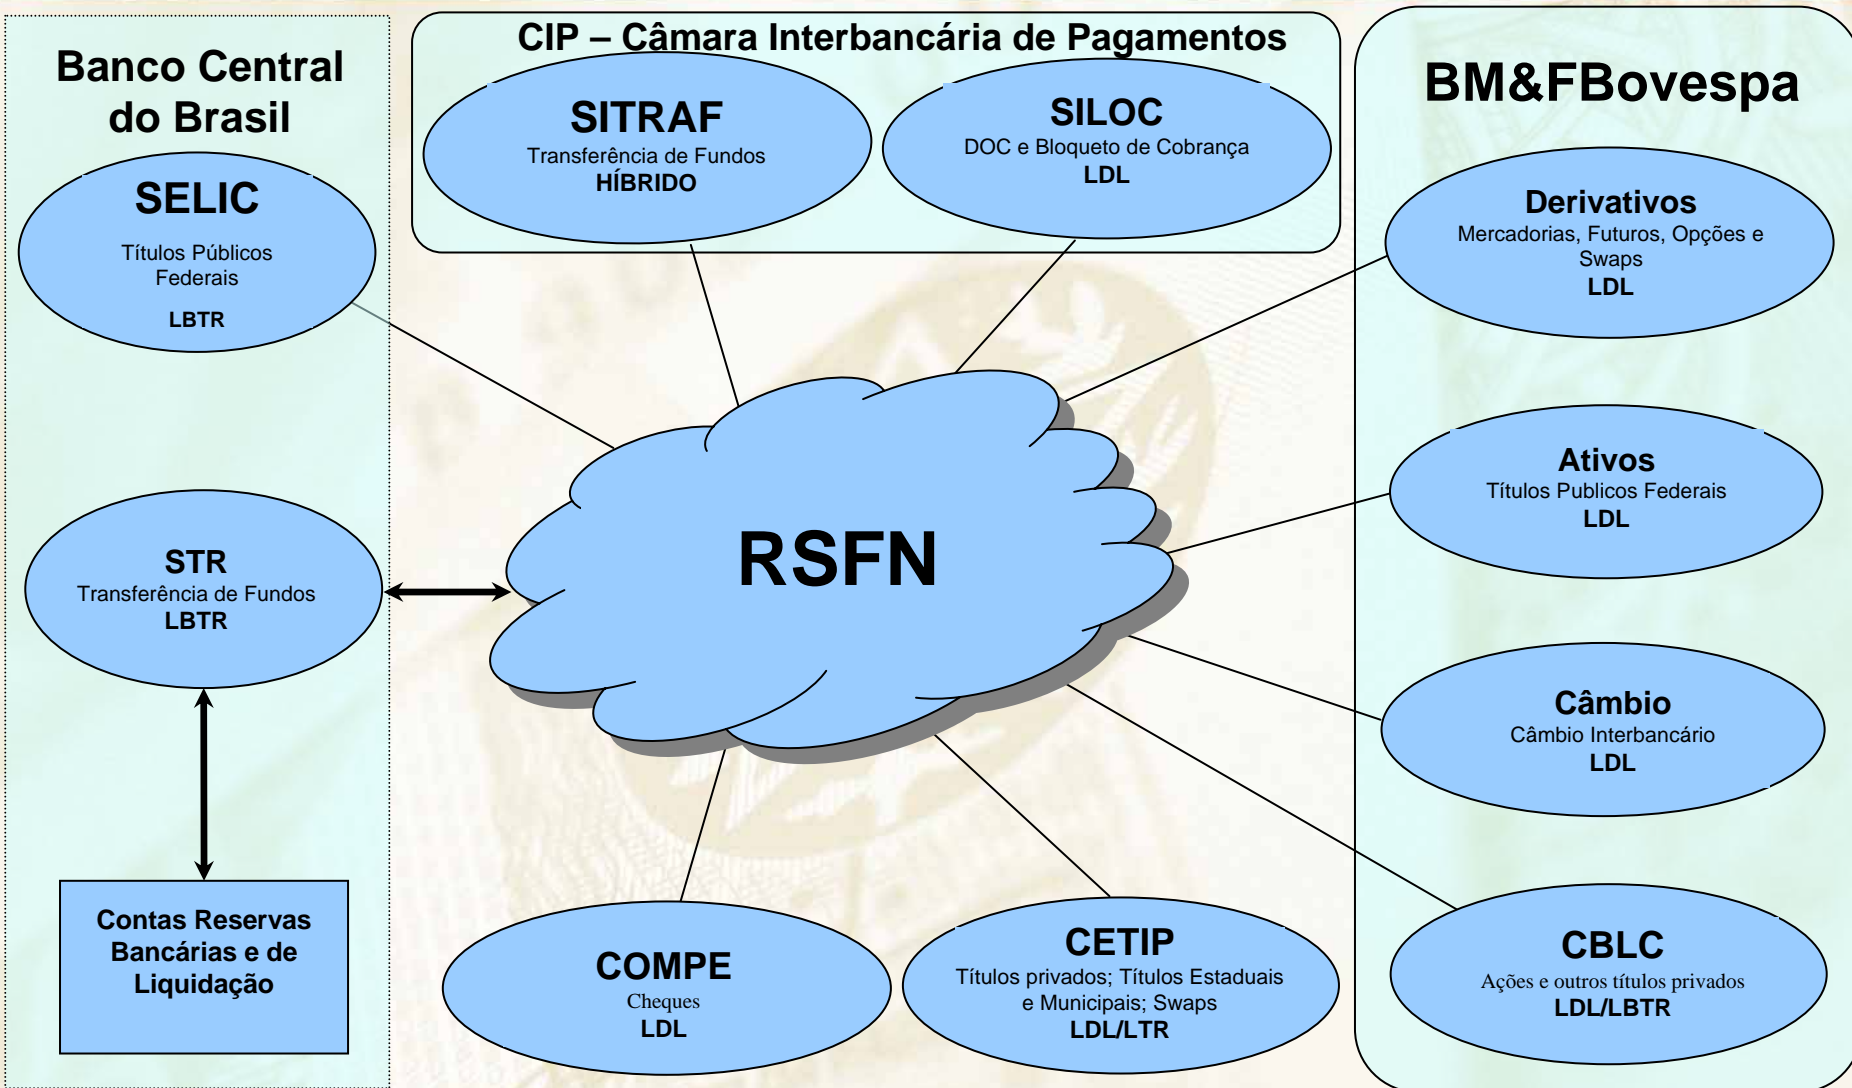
Banco Central do Brasil

SELIC
Títulos Públicos Federais
LBTR

STR
Transferência de Fundos
LBTR

Contas Reservas Bancárias e de Liquidação

CIP – Câmara Interbancária de Pagamentos

SITRAF
Transferência de Fundos
HÍBRIDO

SILOC
DOC e Bloqueto de Cobrança
LDL

RSFN

COMPE
Cheques
LDL

CETIP
Títulos privados; Títulos Estaduais e Municipais; Swaps
LDL/LTR

BM&FBovespa

Derivativos
Mercadorias, Futuros, Opções e Swaps
LDL

Ativos
Títulos Publicos Federais
LDL

Câmbio
Câmbio Interbancário
LDL

CBLC
Ações e outros títulos privados
LDL/LBTR